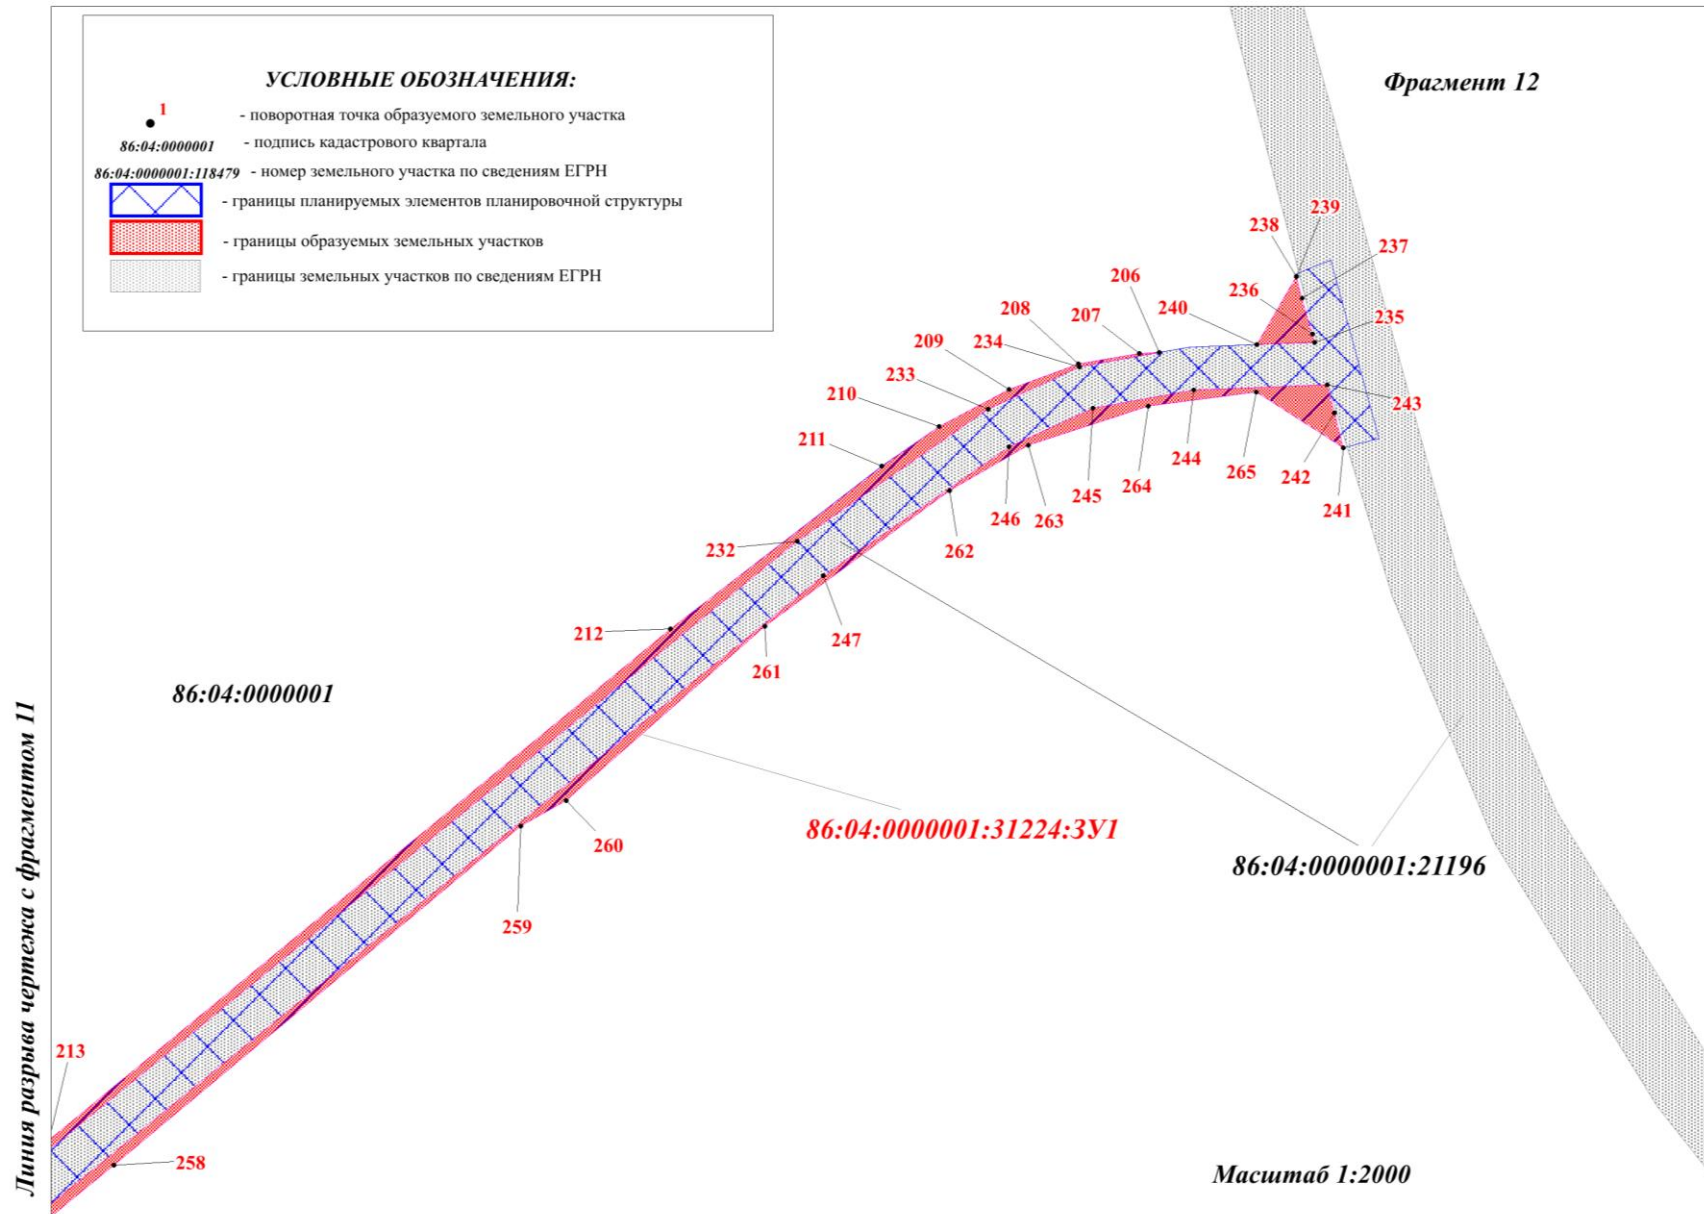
УСЛОВНЫЕ ОБОЗНАЧЕНИЯ:

1 - поворотная точка образуемого земельного участка

86:04:0000001 - подпись кадастрового квартала

86:04:0000001:118479 - номер земельного участка по сведениям ЕГРН

- границы планируемых элементов планировочной структуры

- границы образуемых земельных участков

- границы земельных участков по сведениям ЕГРН

Фрагмент 12

238 239 237 236 235 206 240 208 207 209 234 233 243 210 244 265 242 211 245 264 241 246 263 262 232 247 212 261

86:04:0000001

260

86:04:0000001:31224:ЗУ1

86:04:0000001:21196

259

213

258

Масштаб 1:2000

Линия разрыва чертежа с фрагментом 11